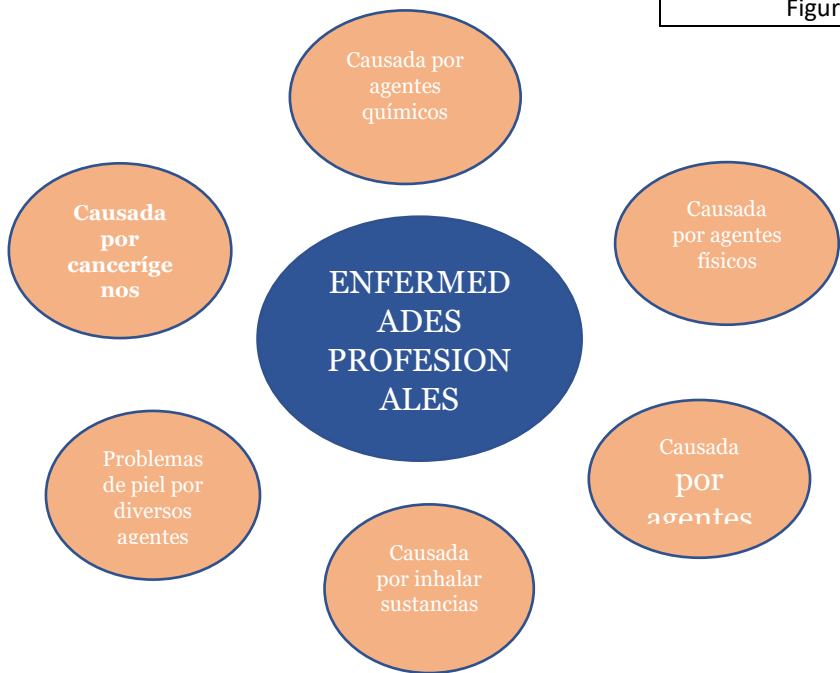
Figur

Causada por agentes químicos

Causada por agentes físicos

Causada por cancerígenos

ENFERMEDADES PROFESIONALES

Causada por agentes

Problemas de piel por diversos agentes

Causada por inhalar sustancias